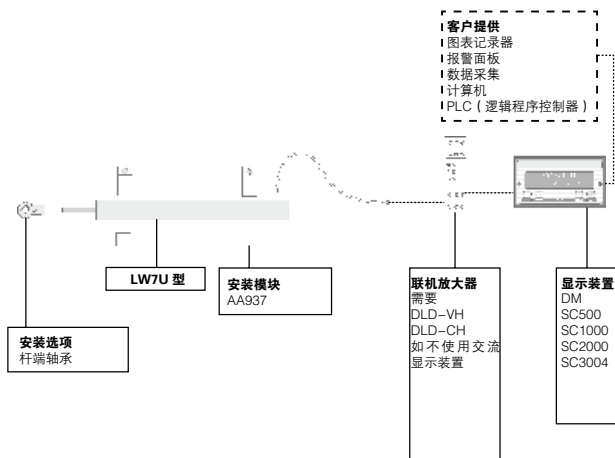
客户提供
图表记录器
报警面板
数据采集
计算机
PLC（逻辑程序控制器）

LW7U 型

安装模块
AA937

联机放大器
需要
DLD–VH
DLD–CH
如不使用交流
显示装置

显示装置
DM
SC500
SC1000
SC2000
SC3004

安装选项
杆端轴承